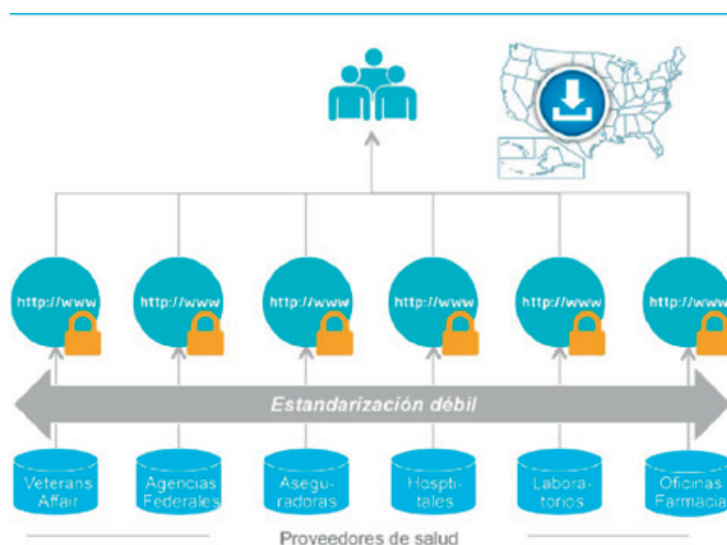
http://www

http://www

http://www

http://www

http://www

http://www

Estandarización débil

Veterans Affair

Agencias Federales

Asegu-radoras

Hospi-tales

Labora-torios

Oficinas Farmacia

Proveedores de salud